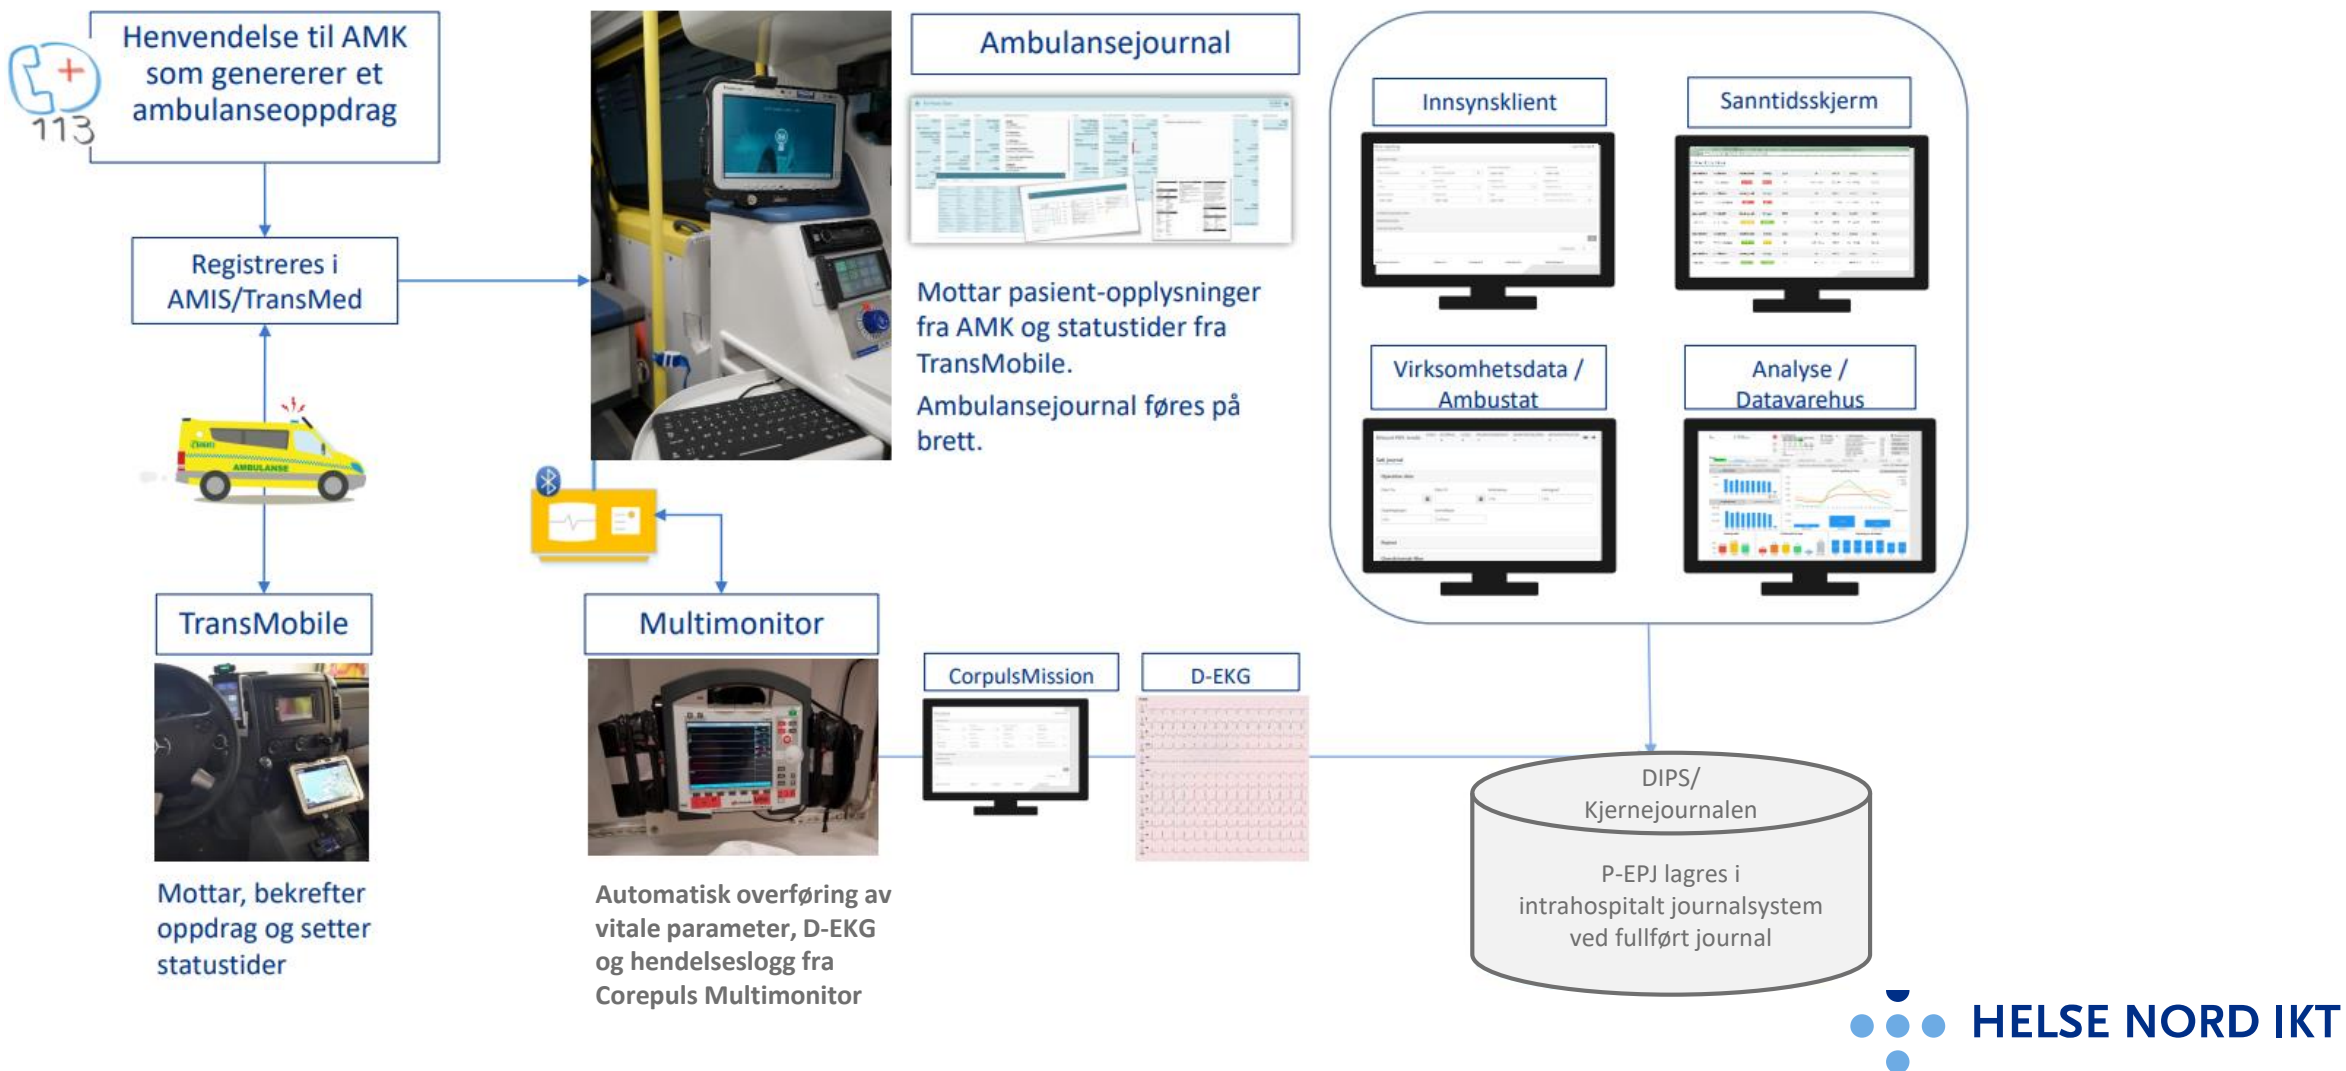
113

Henvendelse til AMK som genererer et ambulanseoppdrag

Registreres i AMIS/TransMed

AMBULANSE

TransMobile

Mottar, bekrefter oppdrag og setter statustider

Multimonitor

Automatisk overføring av vitale parameter, D-EKG og hendelseslogg fra Corepuls Multimonitor

Ambulansejournal

Mottar pasient-opplysninger fra AMK og statustider fra TransMobile.

Ambulansejournal føres på brett.

CorpulsMission

D-EKG

Innsynsklient

Sanntidsskjerm

Virksomhetsdata / Ambustat

Analyse / Datavarehus

DIPS/ Kjernejournalen

P-EPJ lagres i intrahospitalt journalsystem ved fullført journal

HELSE NORD IKT